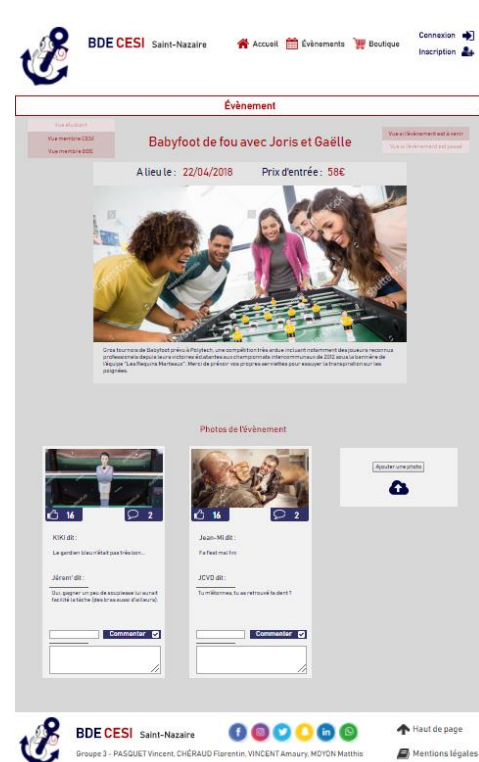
BDE CESI Saint-Nazaire

Accueil Évènements Boutique

Connexion
Inscription

Évènement

Vue étudiant
Vue membre CESI
Vue membre BDE

Babyfoot de fou avec Joris et Gaëlle

Vue si l'évènement est à venir
Vue si l'évènement est passé

A lieu le : 22/04/2018 Prix d'entrée : 58€

Gros tournoi de Babyfoot prévu à Polytech, une compétition très ardue incluant notamment des joueurs reconnus professionnels depuis leurs victoires éclatantes aux championnats intercommunaux de 2012 sous la bannière de l'équipe "Les Requins Marteaux". Merci de prévoir vos propres serviettes pour essuyer la transpiration sur les poignées.

Photos de l'évènement

16 2

KiKi dit :

Le gardien bleu n'était pas très bon...

Jérem' dit :

Oui, gagner un peu de souplesse lui aurait facilité la tâche (des bras aussi d'ailleurs).

Commenter

16 2

Jean-Mi dit :

Ya fest mal fin

JCVD dit :

Tu m'étonnes, tu as retrouvé ta dent ?

Commenter

Ajouter une photo

BDE CESI Saint-Nazaire

Groupe 3 - PASQUET Vincent, CHÉRAUD Florentin, VINCENT Amaury, MOYON Matthis

Haut de page

Mentions légales